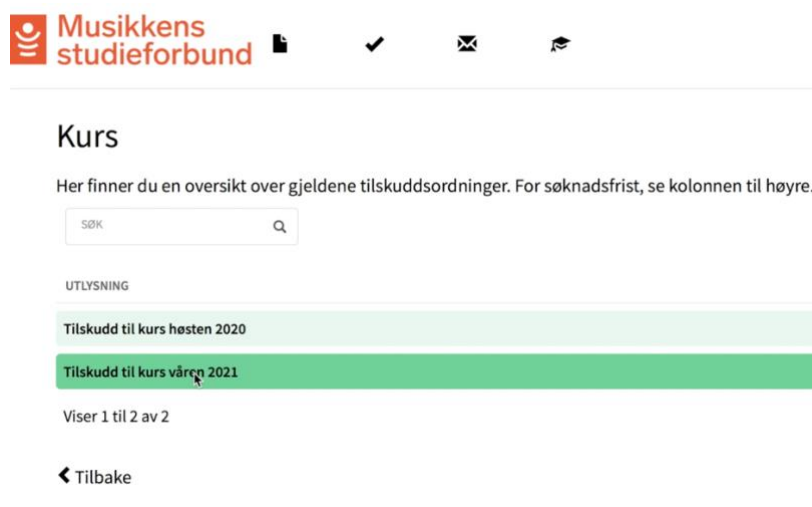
Musikkens studieforbund

Kurs

Her finner du en oversikt over gjeldene tilskuddsordninger. For søknadsfrist, se kolonnen til høyre.

SØK

UTLYSNING

Tilskudd til kurs høsten 2020

Tilskudd til kurs våren 2021

Viser 1 til 2 av 2

Tilbake